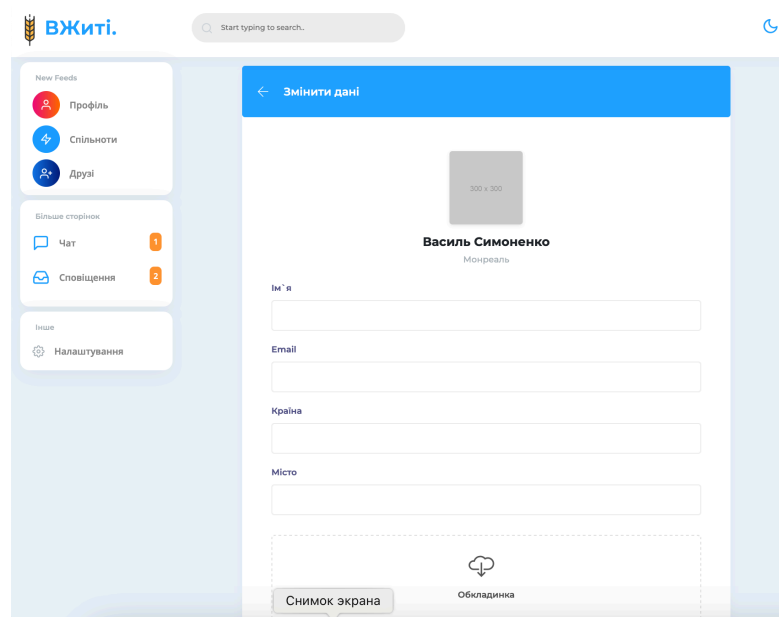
ВЖиті.

Start typing to search..

New Feeds
Профіль
Спільноти
Друзі

Більше сторінок
Чат 1
Сповіщення 2

Інше
Налаштування

← Змінити дані

300 x 300

Василь Симоненко
Монреаль

Ім`я

Email

Країна

Місто

Обкладинка

Снимок экрана